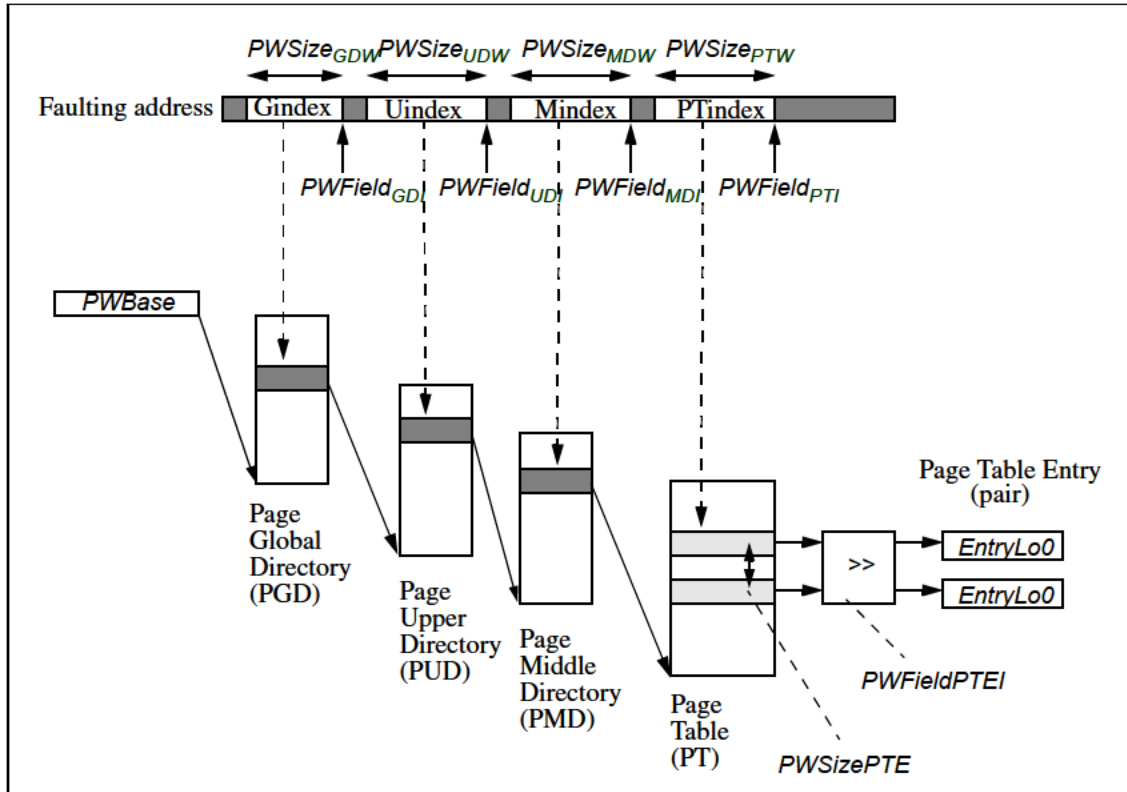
$PWSize_{GDW}$ $PWSize_{UDW}$ $PWSize_{MDW}$ $PWSize_{PTW}$

Faulting address Gindex Uindex Mindex PTindex

$PWField_{GDI}$ $PWField_{UDI}$ $PWField_{MDI}$ $PWField_{PTI}$

PWBase

Page Global Directory (PGD)

Page Upper Directory (PUD)

Page Middle Directory (PMD)

Page Table (PT)

Page Table Entry (pair)

>>

EntryLo0

EntryLo0

PWFieldPTEI

PWSizePTE